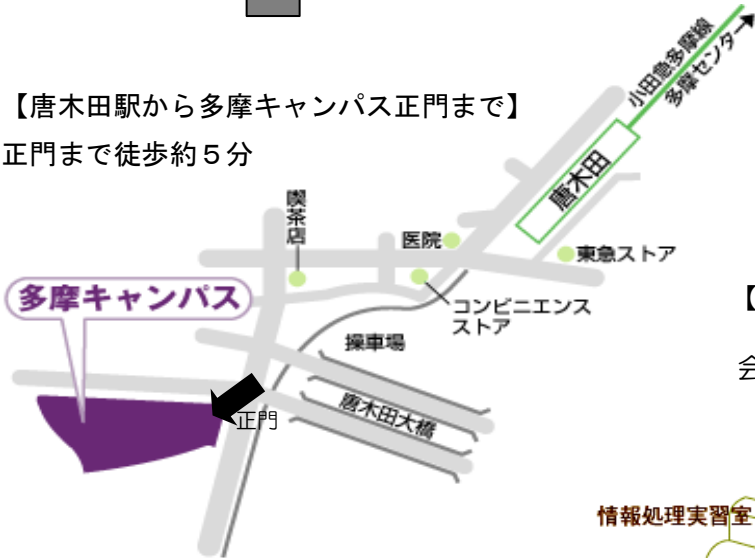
【唐木田駅から多摩キャンパス正門まで】
正門まで徒歩約５分

小田急多摩線
多摩センター

唐木田

喫茶店

医院

東急ストア

多摩キャンパス

コンビニエンスストア

操車場

唐木田大橋

正門

【

会

情報処理実習室